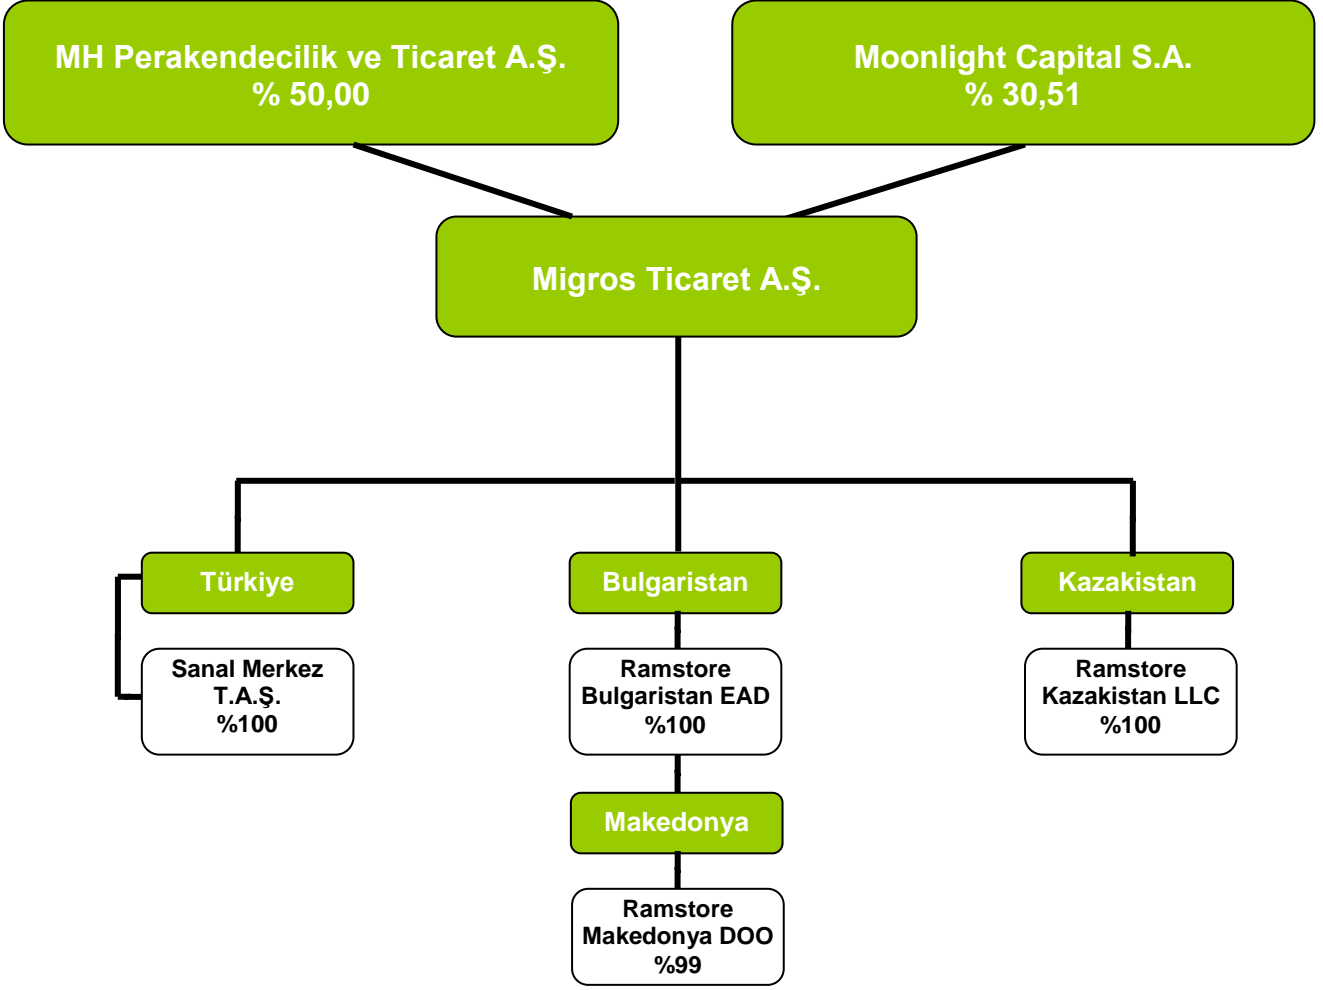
MH Perakendecilik ve Ticaret A.Ş.
% 50,00

Moonlight Capital S.A.
% 30,51

Migros Ticaret A.Ş.

Türkiye

Sanal Merkez
T.A.Ş.
%100

Bulgaristan

Ramstore
Bulgaristan EAD
%100

Makedonya

Ramstore
Makedonya DOO
%99

Kazakistan

Ramstore
Kazakistan LLC
%100